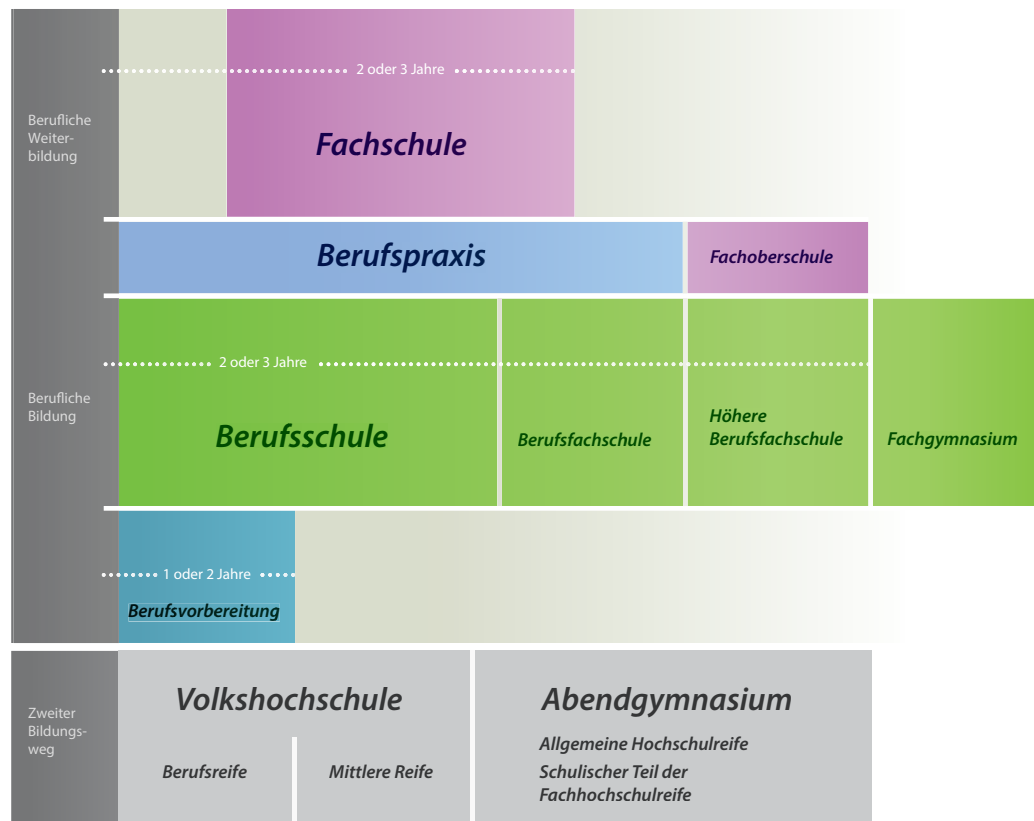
Berufliche Weiterbildung

2 oder 3 Jahre

Fachschule

Berufspraxis

Fachoberschule

Berufliche Bildung

2 oder 3 Jahre

Berufsschule

Berufsfachschule

Höhere Berufsfachschule

Fachgymnasium

1 oder 2 Jahre

Berufsvorbereitung

Zweiter Bildungsweg

Volkshochschule

Berufsreife

Mittlere Reife

Abendgymnasium

Allgemeine Hochschulreife

Schulischer Teil der Fachhochschulreife